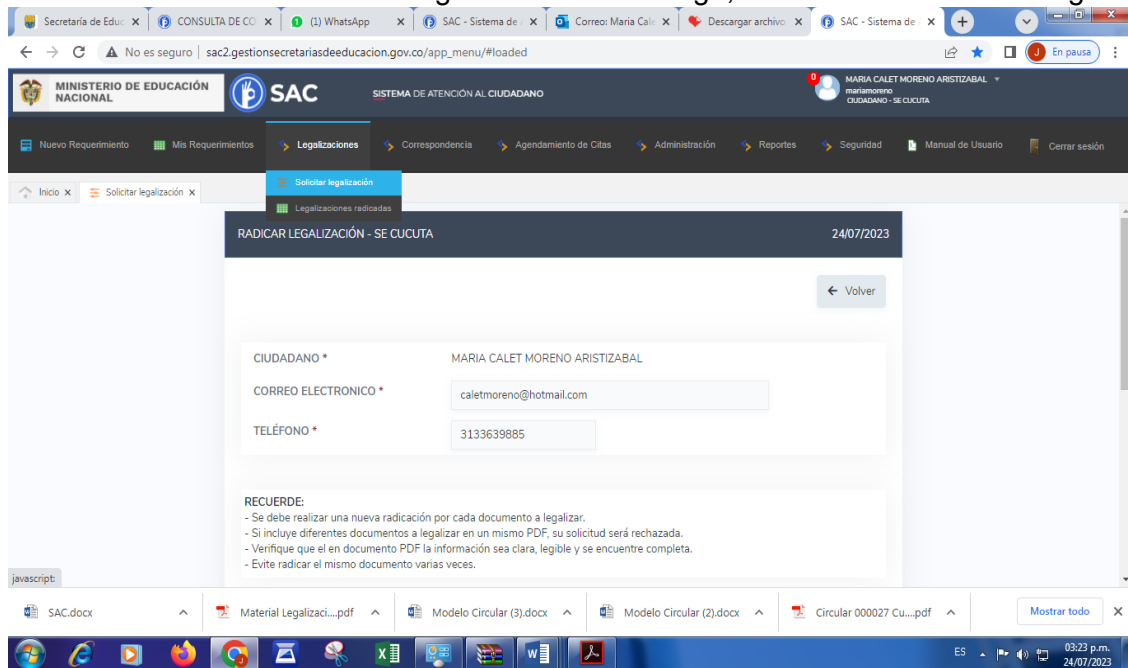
Secretaría de Educ × CONSULTA DE CO × (1) WhatsApp × SAC - Sistema de × Correo: Maria Cal × Descargar archivo × SAC - Sistema de ×

No es seguro | sac2.gestionsecretariasdeeducacion.gov.co/app_menu/#loaded

En pausa

MINISTERIO DE EDUCACIÓN NACIONAL

SAC

SISTEMA DE ATENCIÓN AL CIUDADANO

0

MARIA CALET MORENO ARISTIZABAL
mariamoreno
CIUDADANO - SE CUCUTA

Nuevo Requerimiento Mis Requerimientos Legalizaciones Correspondencia Agendamiento de Citas Administración Reportes Seguridad Manual de Usuario Cerrar sesión

Inicio × Solicitar legalización ×

Solicitar legalización
Legalizaciones radicadas

RADICAR LEGALIZACIÓN - SE CUCUTA 24/07/2023

← Volver

CIUDADANO * MARIA CALET MORENO ARISTIZABAL

CORREO ELECTRONICO * caletmoreno@hotmail.com

TELÉFONO * 3133639885

RECUERDE:
- Se debe realizar una nueva radicación por cada documento a legalizar.
- Si incluye diferentes documentos a legalizar en un mismo PDF, su solicitud será rechazada.
- Verifique que el en documento PDF la información sea clara, legible y se encuentre completa.
- Evite radicar el mismo documento varias veces.

javascript:

SAC.docx Material Legalizaci....pdf Modelo Circular (3).docx Modelo Circular (2).docx Circular 000027 Cu....pdf Mostrar todo ×

ES 03:23 p.m. 24/07/2023